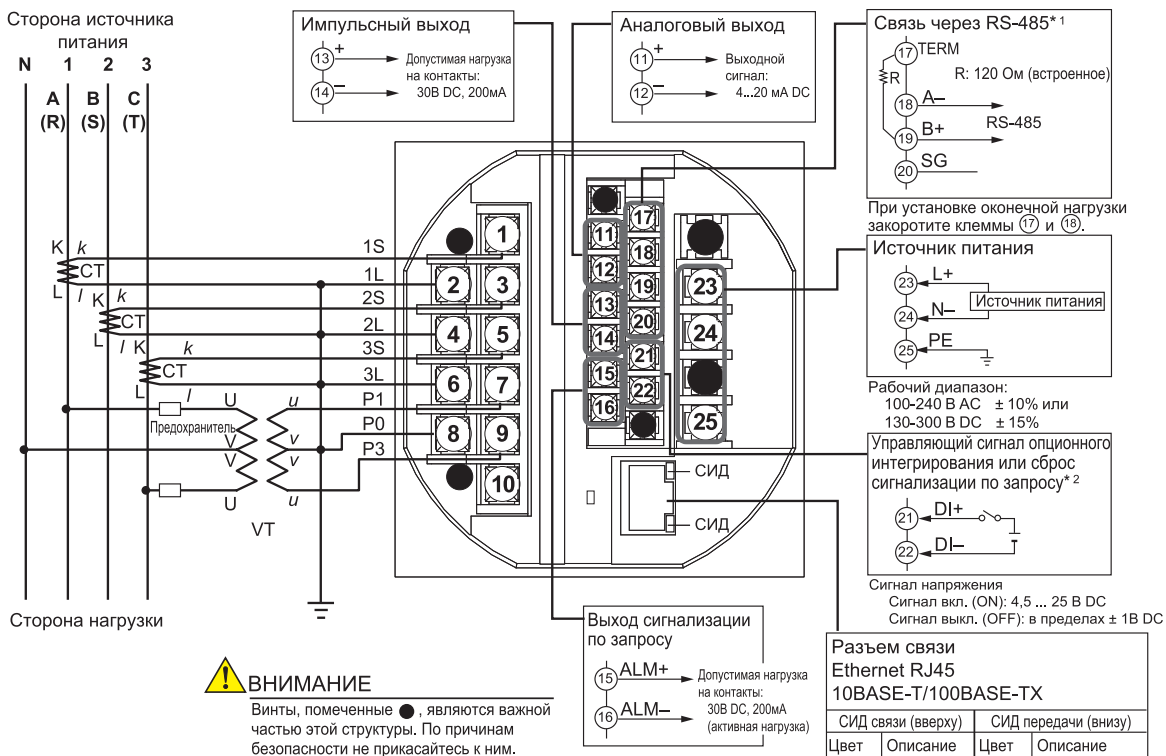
Сторона источника питания

N 1 2 3

A (R) B (S) C (T)

K k CT L l
K k CT L l
K k CT L l

Предохранитель

U u V v V v U u

VT

Сторона нагрузки

1S 1L 2S 2L 3S 3L P1 P0 P3

1 2 3 4 5 6 7 8 9 10

Импульсный выход

13 + 14 − Допустимая нагрузка на контакты: 30В DC, 200мА

Аналоговый выход

11 + 12 − Выходной сигнал: 4...20 мА DC

Связь через RS-485*¹

17 TERM
R R: 120 Ом (встроенное)
18 A−
19 B+ RS-485
20 SG

При установке оконечной нагрузки закоротите клеммы ⑰ и ⑱.

11 12 13 14 15 16 17 18 19 20 21 22 23 24 25

Источник питания

23 L+
24 N− Источник питания
25 PE

Рабочий диапазон:
100-240 В AC ± 10% или
130-300 В DC ± 15%

Управляющий сигнал опционного интегрирования или сброс сигнализации по запросу*²

СИД

СИД

21 DI+
22 DI−

Сигнал напряжения
Сигнал вкл. (ON): 4,5 ... 25 В DC
Сигнал выкл. (OFF): в пределах ± 1В DC

Выход сигнализации по запросу

15 ALM+
16 ALM− Допустимая нагрузка на контакты: 30В DC, 200мА (активная нагрузка)

ВНИМАНИЕ

Винты, помеченные ●, являются важной частью этой структуры. По причинам безопасности не прикасайтесь к ним.

Разъем связи
Ethernet RJ45
10BASE-T/100BASE-TX

| СИД связи (вверху) | | СИД передачи (внизу) | |
|---|---|---|---|
| Цвет | Описание | Цвет | Описание |